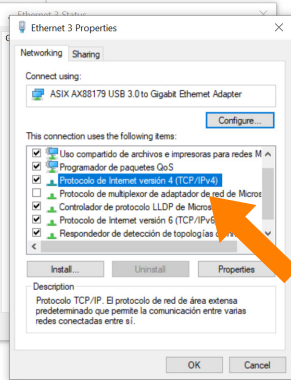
Ethernet 3 Status
G
Ethernet 3 Properties

Networking | Sharing

Connect using:
ASIX AX88179 USB 3.0 to Gigabit Ethernet Adapter

Configure...

This connection uses the following items:
Uso compartido de archivos e impresoras para redes M
Programador de paquetes QoS
Protocolo de Internet versión 4 (TCP/IPv4)
Protocolo de multiplexor de adaptador de red de Micros
Controlador de protocolo LLDP de Micros
Protocolo de Internet versión 6 (TCP/IPv6
Respondedor de detección de topologías

Install... | Uninstall | Properties

Description
Protocolo TCP/IP. El protocolo de red de área extensa predeterminado que permite la comunicación entre varias redes conectadas entre sí.

OK | Cancel